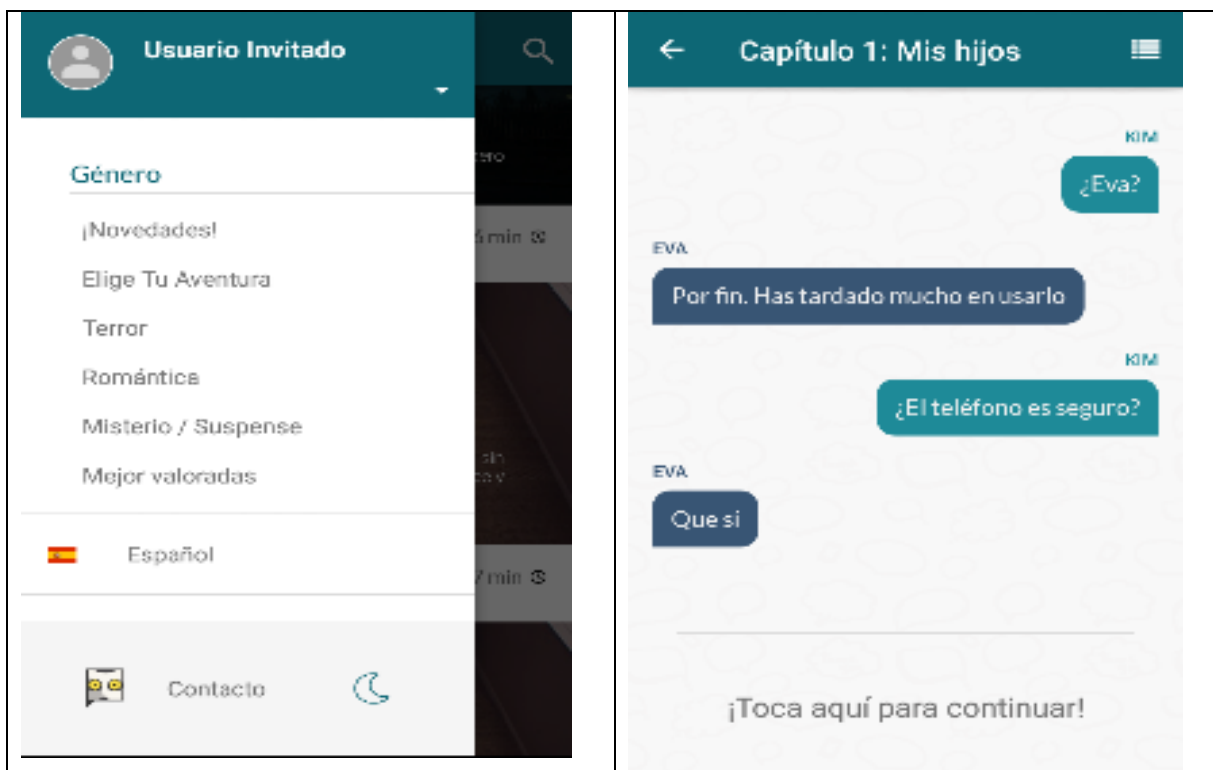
Usuario Invitado

Género

¡Novedades!

Elige Tu Aventura

Terror

Romántica

Misterio / Suspense

Mejor valoradas

Español

Contacto

Capítulo 1: Mis hijos

KIM

¿Eva?

EVA

Por fin. Has tardado mucho en usarlo

KIM

¿El teléfono es seguro?

EVA

Que si

¡Toca aquí para continuar!